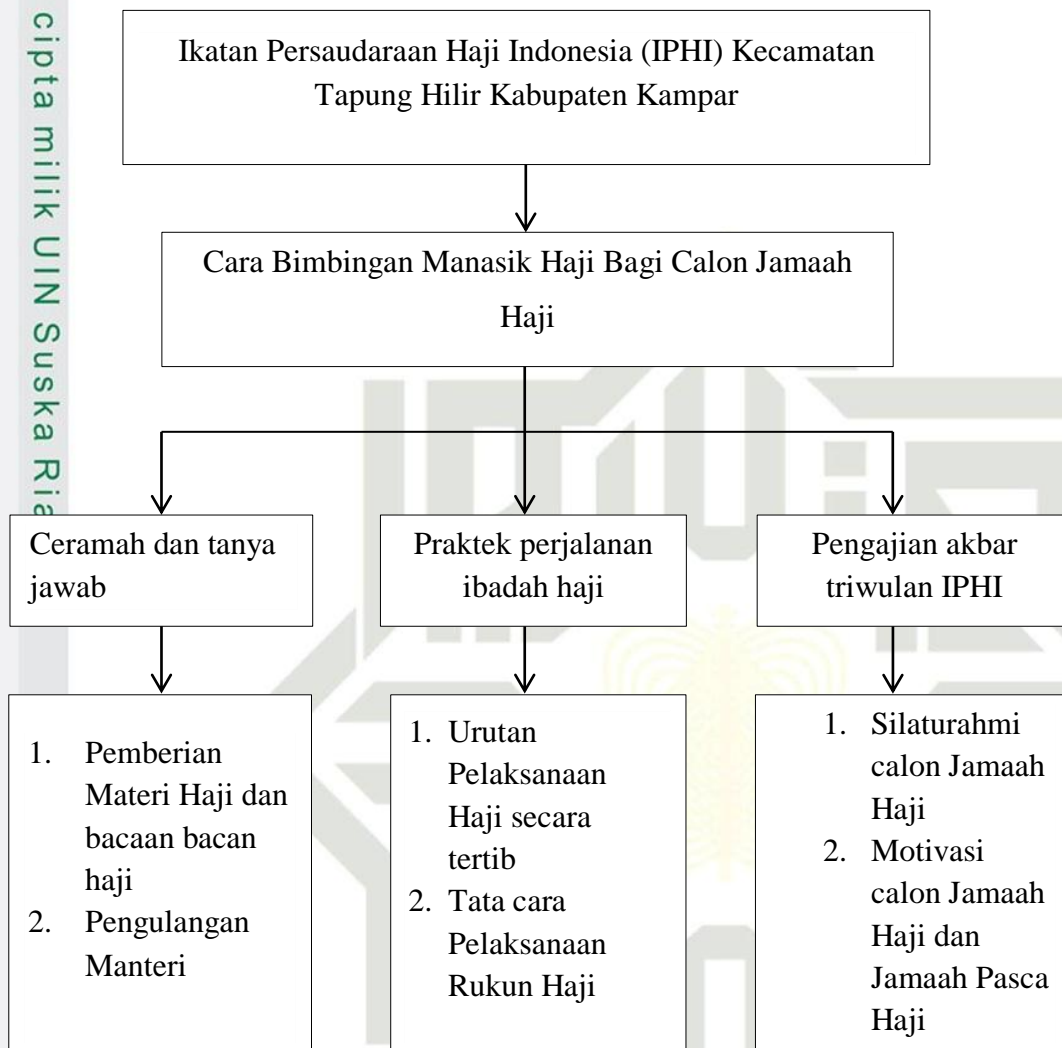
cipta milik UIN Suska Ria

Ikatan Persaudaraan Haji Indonesia (IPHI) Kecamatan Tapung Hilir Kabupaten Kampar

Cara Bimbingan Manasik Haji Bagi Calon Jamaah Haji

Ceramah dan tanya jawab

Praktek perjalanan ibadah haji

Pengajian akbar triwulan IPHI

1. Pemberian Materi Haji dan bacaan bacan haji
2. Pengulangan Manteri

1. Urutan Pelaksanaan Haji secara tertib
2. Tata cara Pelaksanaan Rukun Haji

1. Silaturahmi calon Jamaah Haji
2. Motivasi calon Jamaah Haji dan Jamaah Pasca Haji